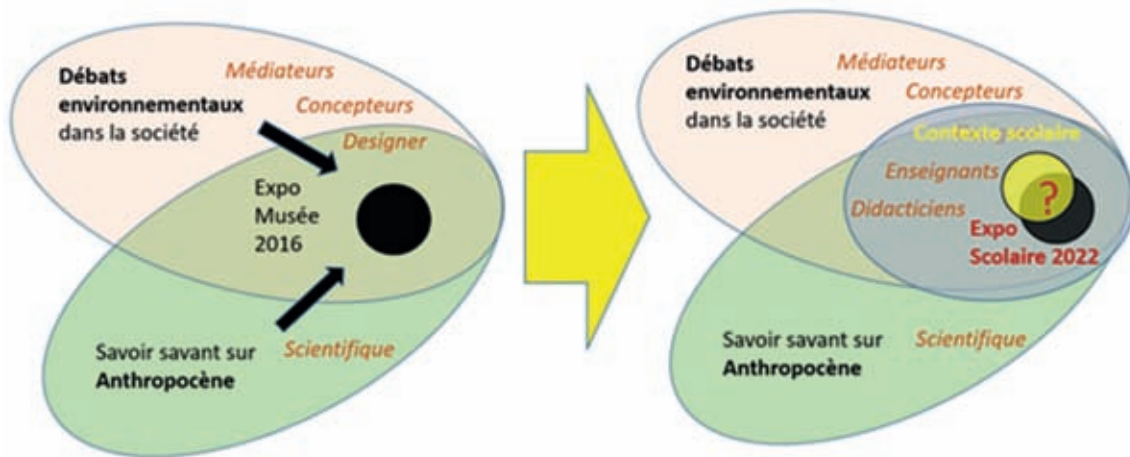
Débats environnementaux dans la société

Médiateurs

Concepteurs

Designer

Expo Musée 2016

Savoir savant sur Anthropocène

Scientifique

Débats environnementaux dans la société

Médiateurs

Concepteurs

Contexte scolaire

Enseignants

Didacticiens

?

Expo Scolaire 2022

Savoir savant sur Anthropocène

Scientifique